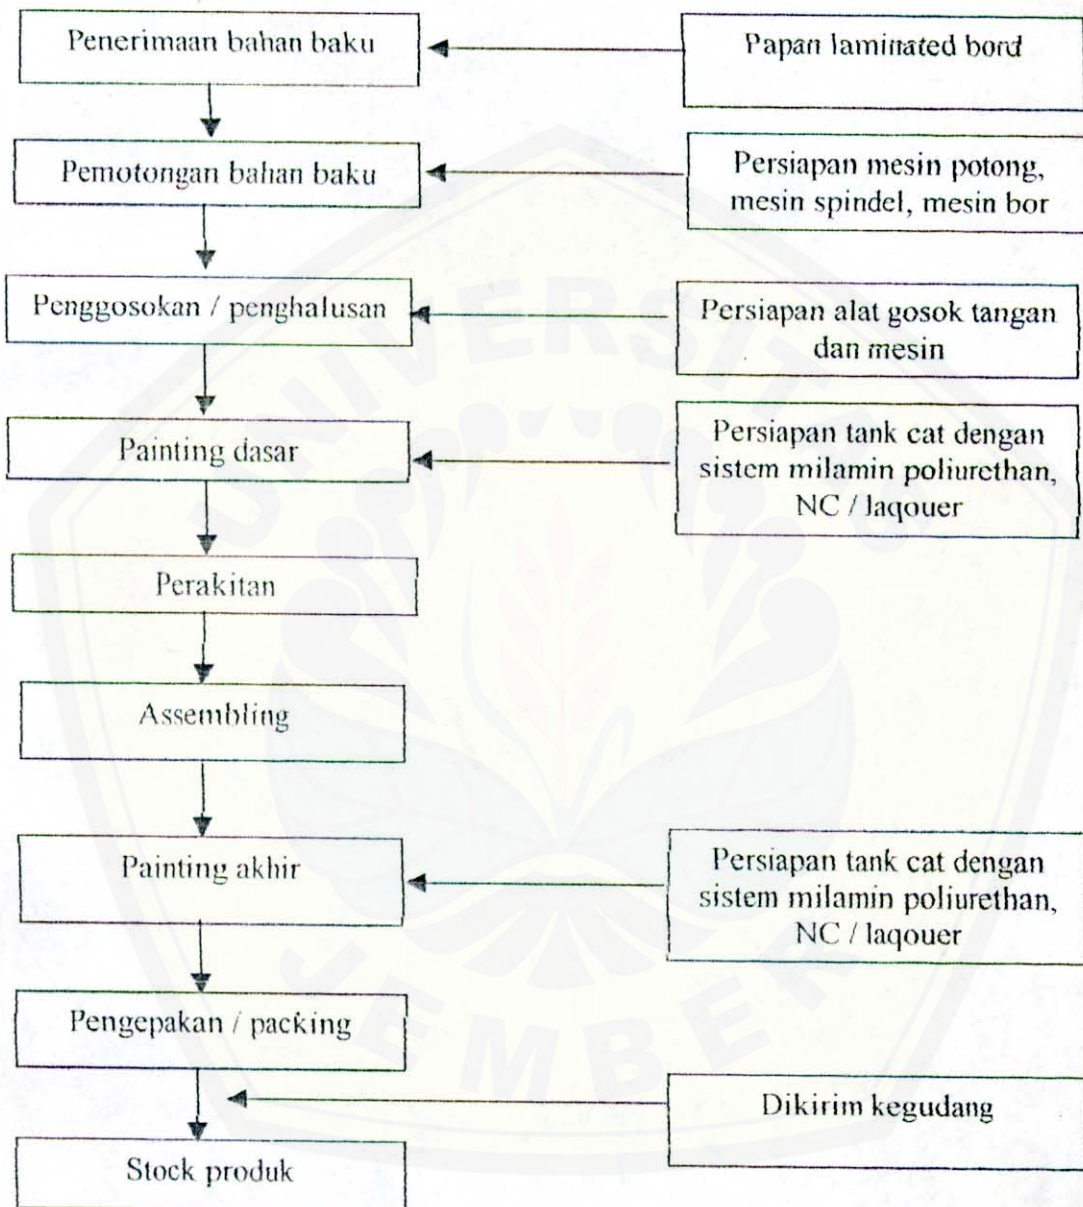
Penerimaan bahan baku

Papan laminated bord

Pemotongan bahan baku

Persiapan mesin potong, mesin spindel, mesin bor

Penggosokan / penghalusan

Persiapan alat gosok tangan dan mesin

Painting dasar

Persiapan tank cat dengan sistem milamin poliurethan, NC / laqouer

Perakitan

Assembling

Painting akhir

Persiapan tank cat dengan sistem milamin poliurethan, NC / laqouer

Pengepakan / packing

Dikirim kegudang

Stock produk

UNIVERSITAS JEMBER